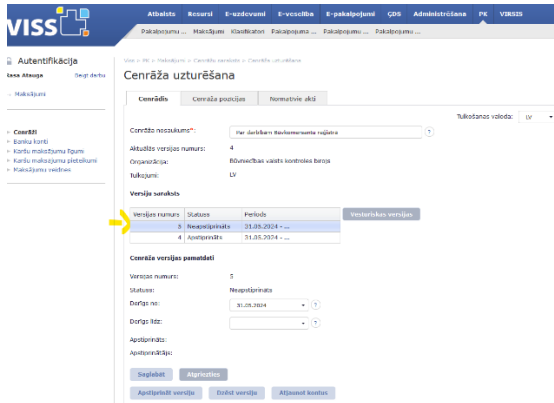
VISS

Atbalsts Resursi E-uzdevumi E-veselība E-pakalpojumi ĢDS Administrēšana PK VIRSIS

Pakalpojumu ... Maksājumi Klasifikatori Pakalpojuma ... Pakalpojumu ... Pakalpojumu ...

Autentifikācija

Sesa Atauga Beigt darbu

Maksājumi

Cenrāži
Banku konti
Karšu maksājumu figumi
Karšu maksājumu pieteikumi
Maksājumu veidnes

Viss > PK > Pakalpojumi > Cenrāžu saraksts > Cenrāža uzturēšana

Cenrāža uzturēšana

Cenrādis Cenrāža pozīcijas Normatīvie akti

Tulkošanas valoda: LV

Cenrāža nosaukums*: Par darbībām Būvkomersantu reģistrā ?

Aktuālās versijas numurs: 4

Organizācija: Būvniecības valsts kontroles birojs

Tulkojumi: LV

Versiju saraksts

| Versijas numurs | Statuss | Periods |
|---|---|---|
| 5 | Neapstiprināts | 31.05.2024 - ... |
| 4 | Apstiprināts | 31.05.2024 - ... |

Vēsturiskas versijas

Cenrāža versijas pamatdati

Versijas numurs: 5

Statuss: Neapstiprināts

Derīgs no: 31.05.2024 ?

Derīgs līdz: ?

Apstiprināts:

Apstiprinātājs:

Saglabāt Atgriezties

Apstiprināt versiju Dzēst versiju Atjaunot kontus